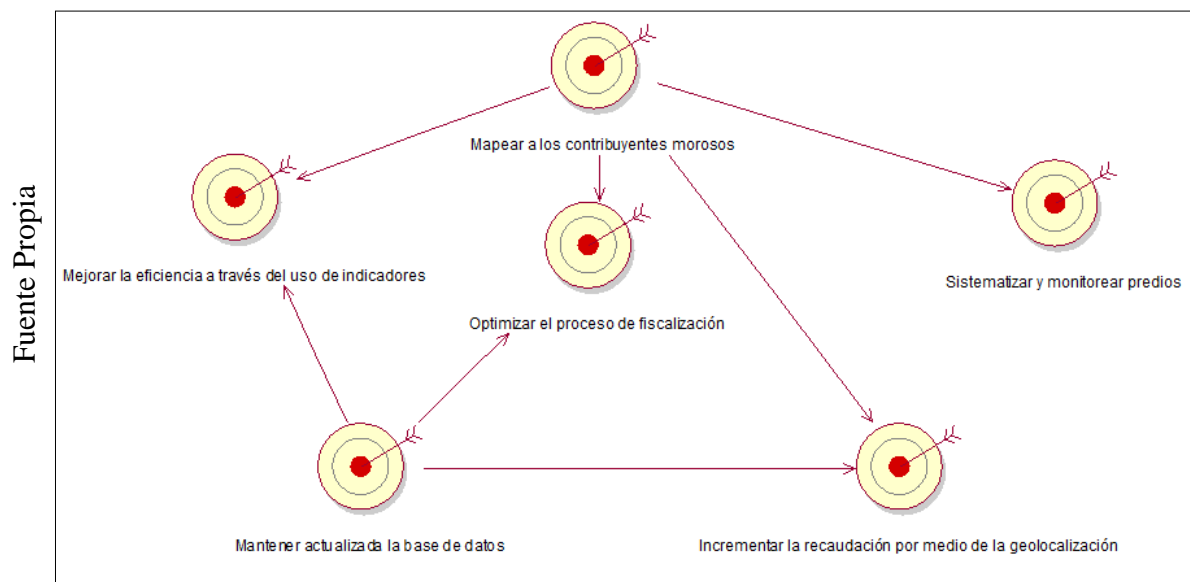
Fuente Propia

Mapear a los contribuyentes morosos

Mejorar la eficiencia a través del uso de indicadores

Optimizar el proceso de fiscalización

Sistematizar y monitorear predios

Mantener actualizada la base de datos

Incrementar la recaudación por medio de la geolocalización